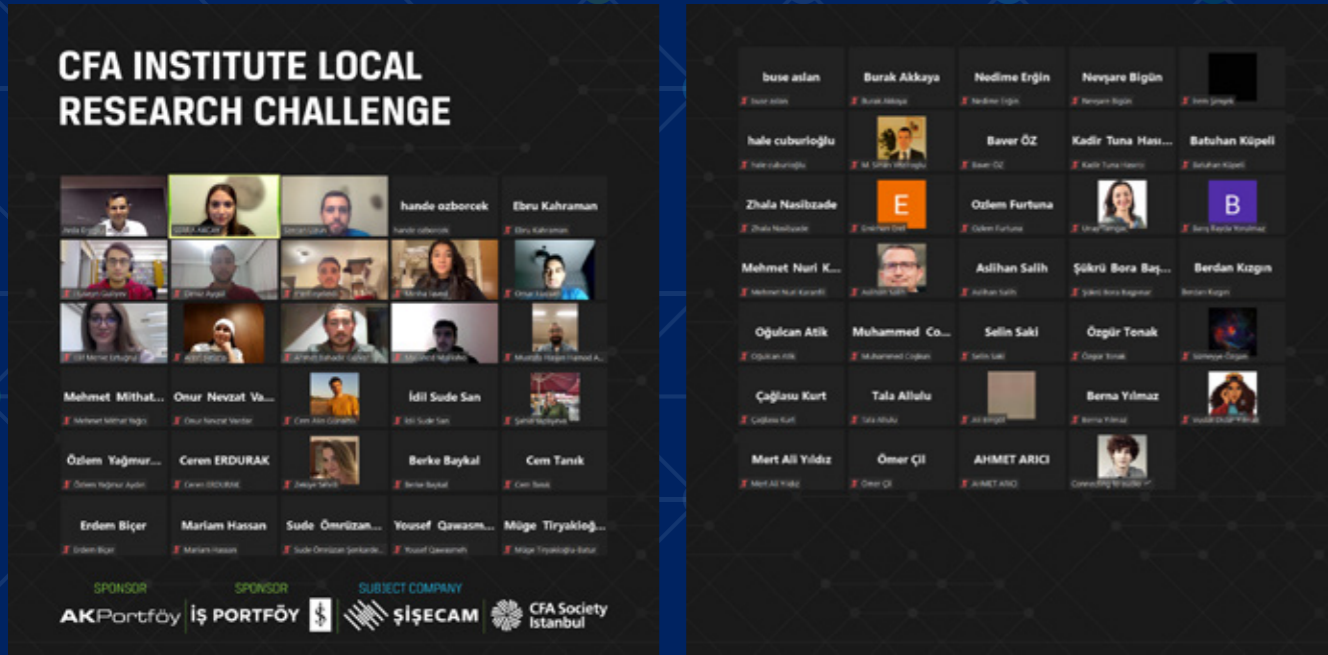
CFA INSTITUTE LOCAL RESEARCH CHALLENGE

hande ozborcek

Ebru Kahraman

Mehmet Mithat...

Onur Nevzat Va...

İdil Sude San

Özlem Yağmur...

Ceren ERDURAK

Berke Baykal

Cem Tanık

Erdem Biçer

Mariam Hassan

Sude Ömrüzan...

Yousef Qawasm...

Müge Tiryakioğ...

SPONSOR

SPONSOR

SUBJECT COMPANY

AKPortföy

İŞ PORTFÖY

ŞİŞECAM

CFA Society Istanbul

buse aslan

Burak Akkaya

Nedime Ergin

Nevşare Bigün

hale cuburioğlu

Baver ÖZ

Kadir Tuna Hası...

Batuhan Küpeli

Zhala Nasibzade

E

Ozlem Furtuna

B

Mehmet Nuri K...

Aslihan Salih

Şükrü Bora Baş...

Berdan Kızgın

Oğulcan Atik

Muhammed Co...

Selin Saki

Özgür Tonak

Çağlasu Kurt

Tala Allulu

Berna Yılmaz

Mert Ali Yıldız

Ömer Çil

AHMET ARICI